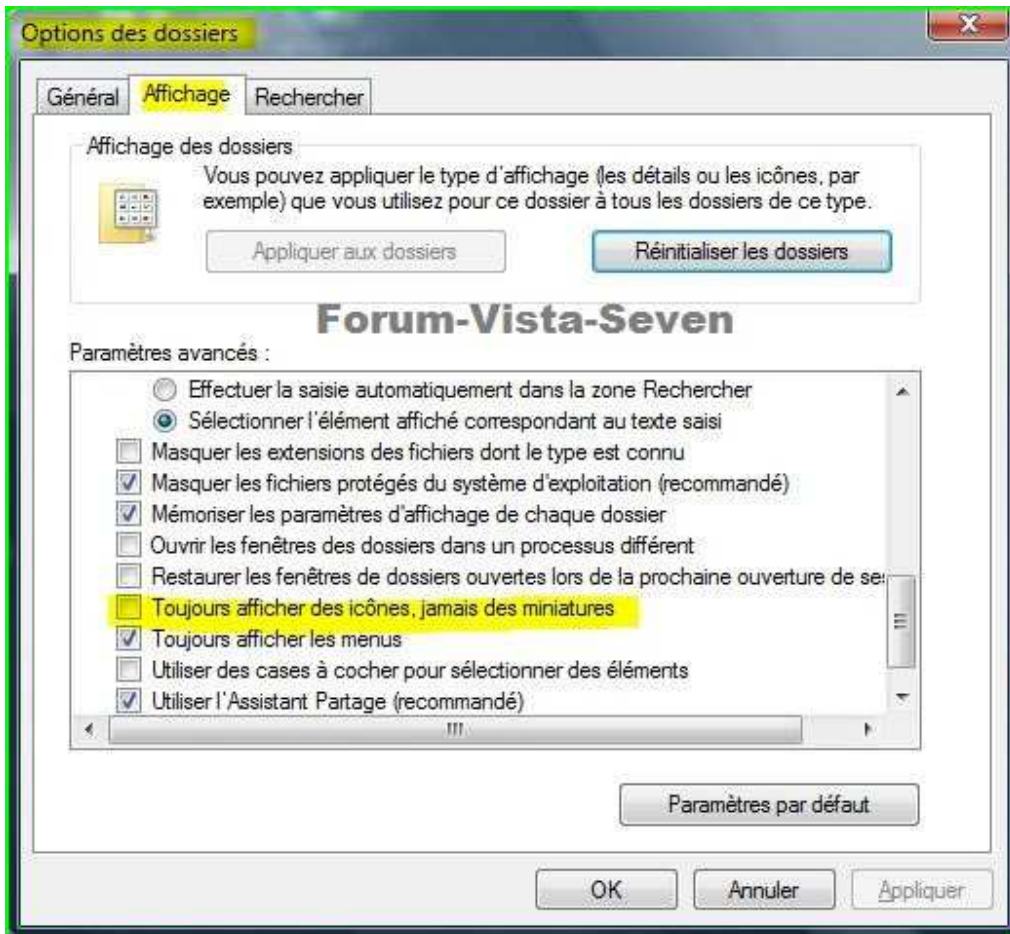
Options des dossiers

Général | Affichage | Rechercher

Affichage des dossiers

Vous pouvez appliquer le type d'affichage (les détails ou les icônes, par exemple) que vous utilisez pour ce dossier à tous les dossiers de ce type.

Appliquer aux dossiers

Réinitialiser les dossiers

Forum-Vista-Seven

Paramètres avancés :

Effectuer la saisie automatiquement dans la zone Rechercher

Sélectionner l'élément affiché correspondant au texte saisi

Masquer les extensions des fichiers dont le type est connu

Masquer les fichiers protégés du système d'exploitation (recommandé)

Mémoriser les paramètres d'affichage de chaque dossier

Ouvrir les fenêtres des dossiers dans un processus différent

Restaurer les fenêtres de dossiers ouvertes lors de la prochaine ouverture de se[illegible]

Toujours afficher des icônes, jamais des miniatures

Toujours afficher les menus

Utiliser des cases à cocher pour sélectionner des éléments

Utiliser l'Assistant Partage (recommandé)

Paramètres par défaut

OK

Annuler

Appliquer